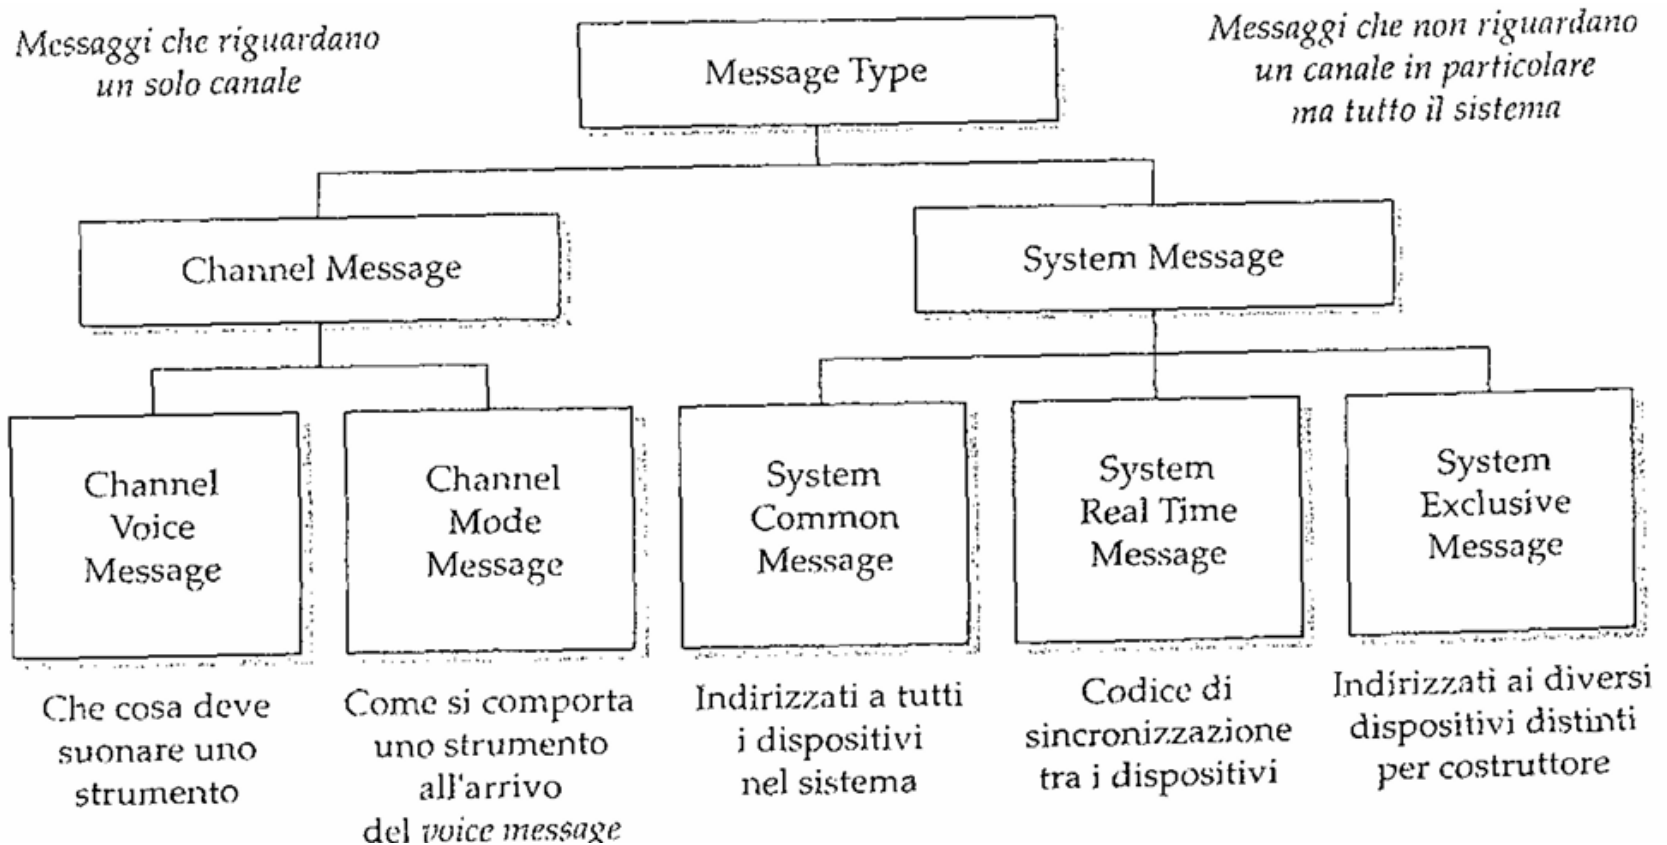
Messaggi che riguardano un solo canale

Message Type

Messaggi che non riguardano un canale in particolare ma tutto il sistema

Channel Message

System Message

Channel Voice Message

Channel Mode Message

System Common Message

System Real Time Message

System Exclusive Message

Che cosa deve suonare uno strumento

Come si comporta uno strumento all'arrivo del voice message

Indirizzati a tutti i dispositivi nel sistema

Codice di sincronizzazione tra i dispositivi

Indirizzati ai diversi dispositivi distinti per costruttore